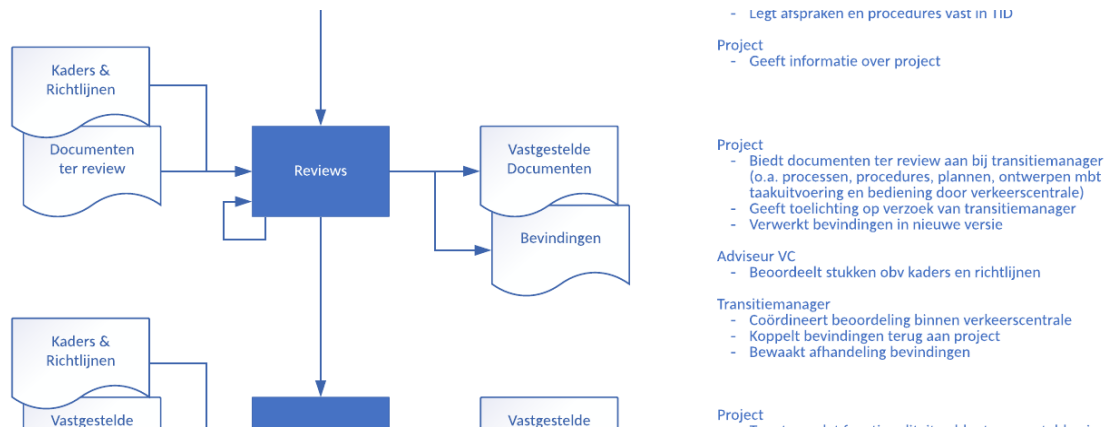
Kaders & Richtlijnen

Documenten ter review

Reviews

Vastgestelde Documenten

Bevindingen

Kaders & Richtlijnen

Vastgestelde

Vastgestelde

- Legt afspraken en procedures vast in TID

Project
- Geeft informatie over project

Project
- Biedt documenten ter review aan bij transitiemanager (o.a. processen, procedures, plannen, ontwerpen mbt taakuitvoering en bediening door verkeerscentrale)
- Geeft toelichting op verzoek van transitiemanager
- Verwerkt bevindingen in nieuwe versie

Adviseur VC
- Beoordeelt stukken obv kaders en richtlijnen

Transitiemanager
- Coördineert beoordeling binnen verkeerscentrale
- Koppelt bevindingen terug aan project
- Bewaakt afhandeling bevindingen

Project
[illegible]